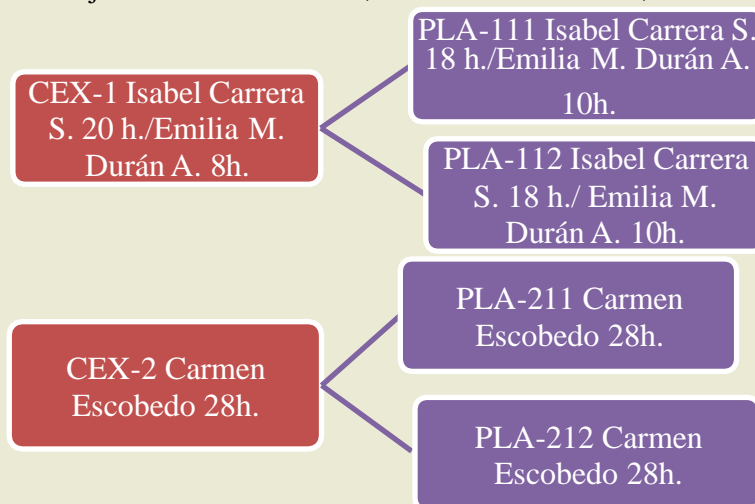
CEX-1 Isabel Carrera S. 20 h./Emilia M. Durán A. 8h.

PLA-111 Isabel Carrera S. 18 h./Emilia M. Durán A. 10h.

PLA-112 Isabel Carrera S. 18 h./ Emilia M. Durán A. 10h.

CEX-2 Carmen Escobedo 28h.

PLA-211 Carmen Escobedo 28h.

PLA-212 Carmen Escobedo 28h.